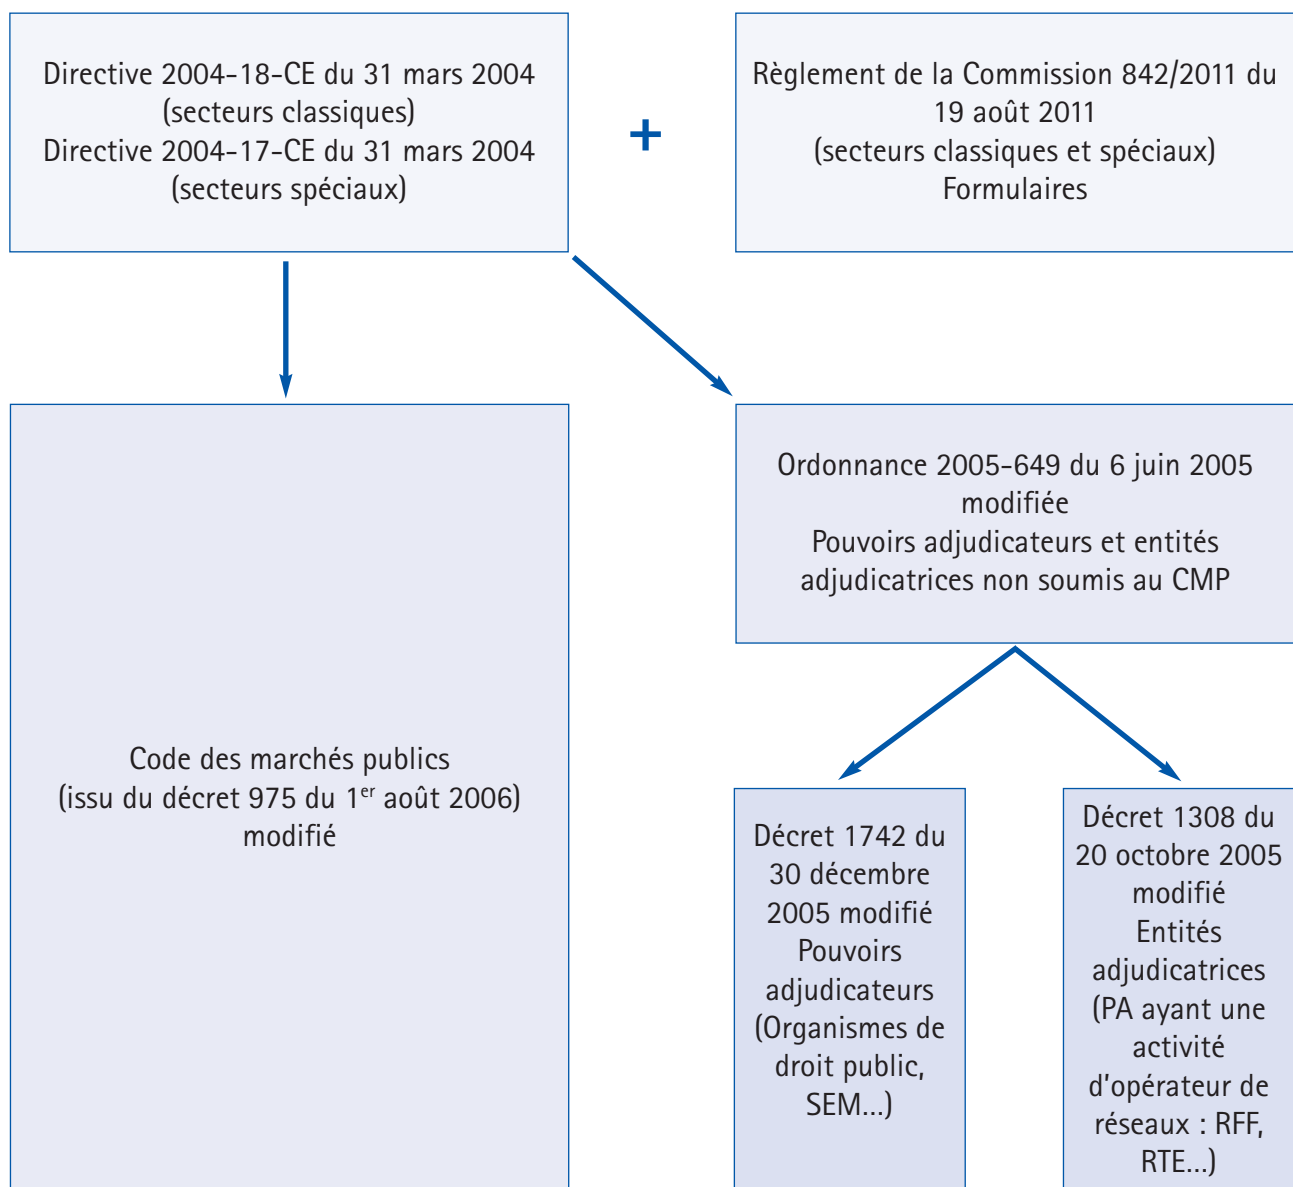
Directive 2004-18-CE du 31 mars 2004
(secteurs classiques)
Directive 2004-17-CE du 31 mars 2004
(secteurs spéciaux)

+

Règlement de la Commission 842/2011 du 19 août 2011
(secteurs classiques et spéciaux)
Formulaires

Code des marchés publics
(issu du décret 975 du $1^{er}$ août 2006)
modifié

Ordonnance 2005-649 du 6 juin 2005
modifiée
Pouvoirs adjudicateurs et entités adjudicatrices non soumis au CMP

Décret 1742 du 30 décembre 2005 modifié
Pouvoirs adjudicateurs
(Organismes de droit public, SEM...)

Décret 1308 du 20 octobre 2005 modifié
Entités adjudicatrices
(PA ayant une activité d'opérateur de réseaux : RFF, RTE...)